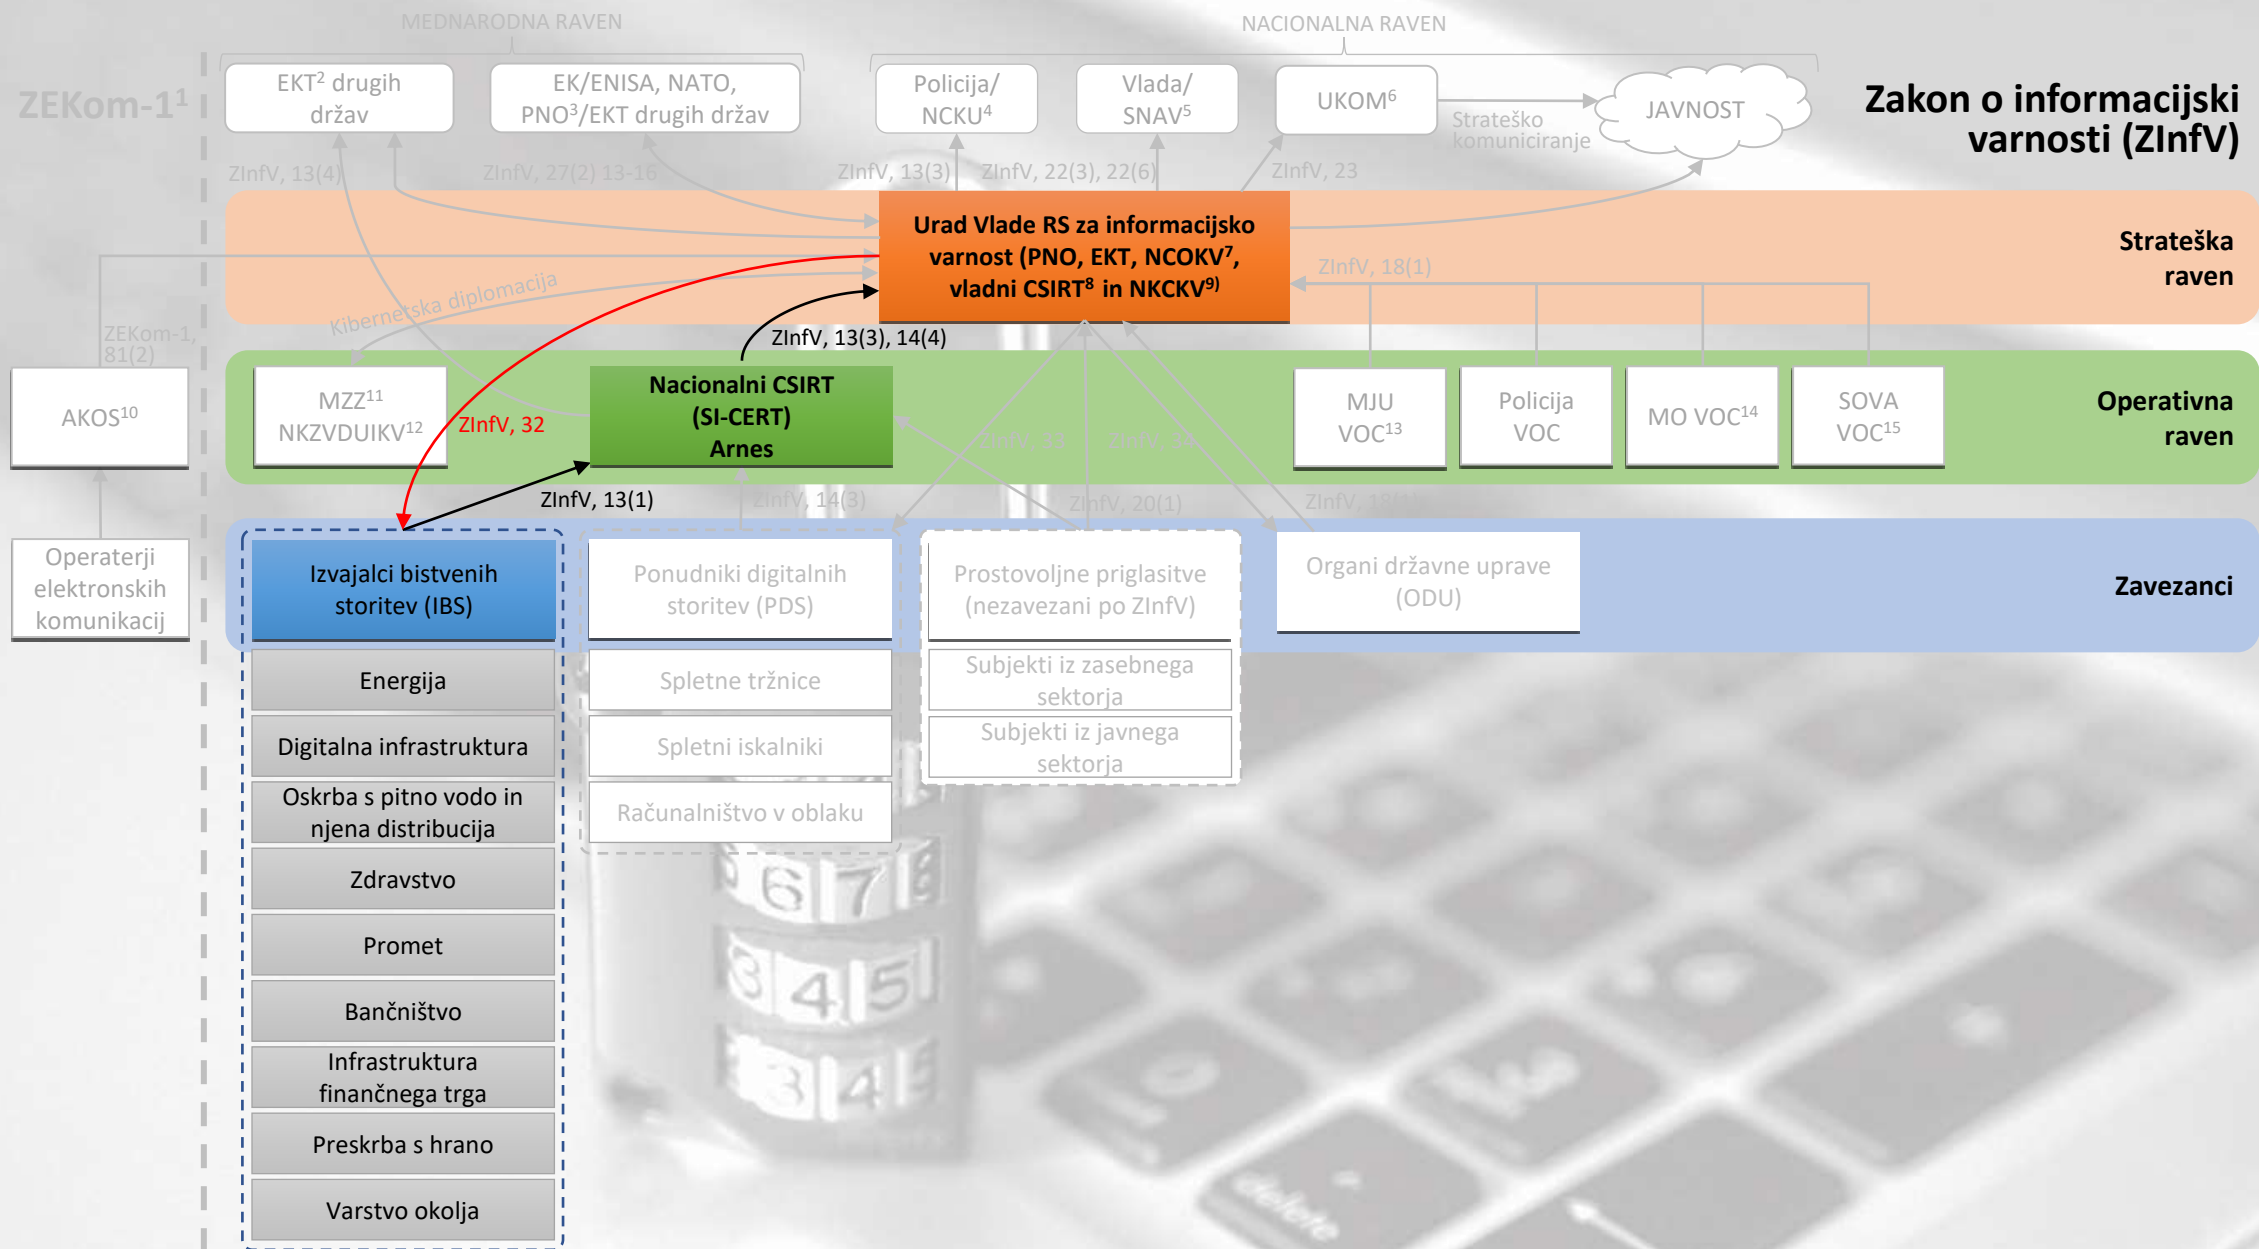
MEDNARODNA RAVEN

NACIONALNA RAVEN

ZEKom-1$^1$

EKT$^2$ drugih držav

EK/ENISA, NATO, PNO$^3$/EKT drugih držav

Policija/ NCKU$^4$

Vlada/ SNAV$^5$

UKOM$^6$

Strateško komuniciranje

JAVNOST

Zakon o informacijski varnosti (ZInfV)

ZInfV, 13(4)

ZInfV, 27(2) 13-16

ZInfV, 13(3)

ZInfV, 22(3), 22(6)

ZInfV, 23

Urad Vlade RS za informacijsko varnost (PNO, EKT, NCOKV$^7$, vladni CSIRT$^8$ in NKCKV$^{9)}$

Strateška raven

ZInfV, 18(1)

Kibernetska diplomacija

ZEKom-1, 81(2)

ZInfV, 13(3), 14(4)

AKOS$^{10}$

MZZ$^{11}$ NKZVDUIKV$^{12}$

ZInfV, 32

Nacionalni CSIRT (SI-CERT) Arnes

ZInfV, 33

ZInfV, 34

MJU VOC$^{13}$

Policija VOC

MO VOC$^{14}$

SOVA VOC$^{15}$

Operativna raven

ZInfV, 13(1)

ZInfV, 14(3)

ZInfV, 20(1)

ZInfV, 18(1)

Operaterji elektronskih komunikacij

Izvajalci bistvenih storitev (IBS)

Ponudniki digitalnih storitev (PDS)

Prostovoljne priglasitve (nezavezani po ZInfV)

Organi državne uprave (ODU)

Zavezanci

Energija

Spletne tržnice

Subjekti iz zasebnega sektorja

Digitalna infrastruktura

Spletni iskalniki

Subjekti iz javnega sektorja

Oskrba s pitno vodo in njena distribucija

Računalništvo v oblaku

Zdravstvo

Promet

Bančništvo

Infrastruktura finančnega trga

Preskrba s hrano

Varstvo okolja